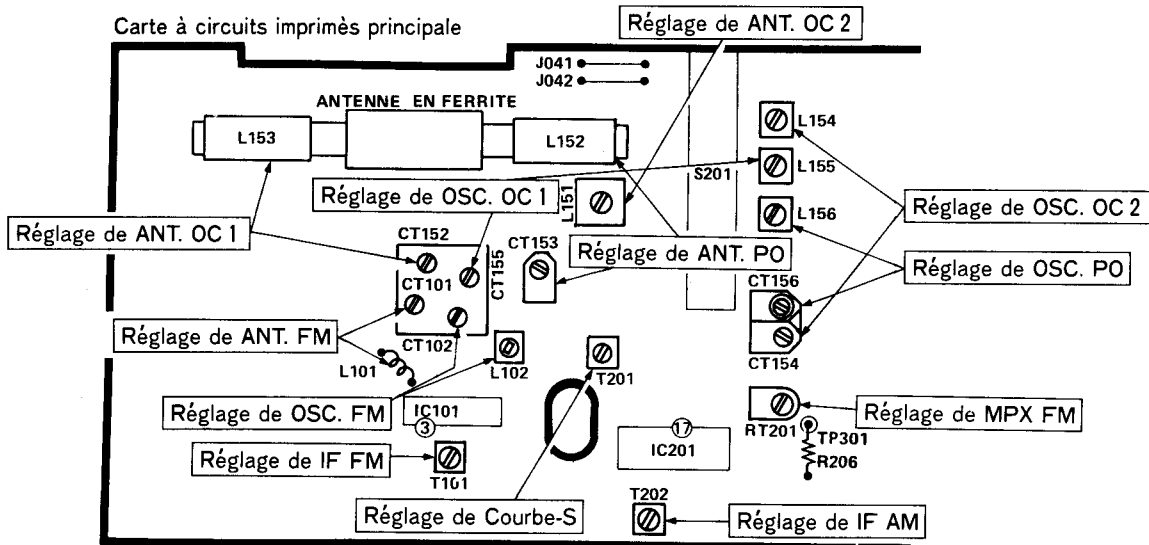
Carte à circuits imprimès principale

Réglage de ANT. OC 2

J041

J042

ANTENNE EN FERRITE

L153

L152

L154

L155

Réglage de OSC. OC 1

S201

L151

L156

Réglage de OSC. OC 2

Réglage de ANT. OC 1

CT152

CT153

Réglage de ANT. PO

CT155

CT101

Réglage de OSC. PO

CT156

Réglage de ANT. FM

CT102

CT154

L101

L102

T201

Réglage de OSC. FM

IC101

3

Réglage de MPX FM

RT201

TP301

17

IC201

R206

Réglage de IF FM

T101

T202

Réglage de Courbe-S

Réglage de IF AM